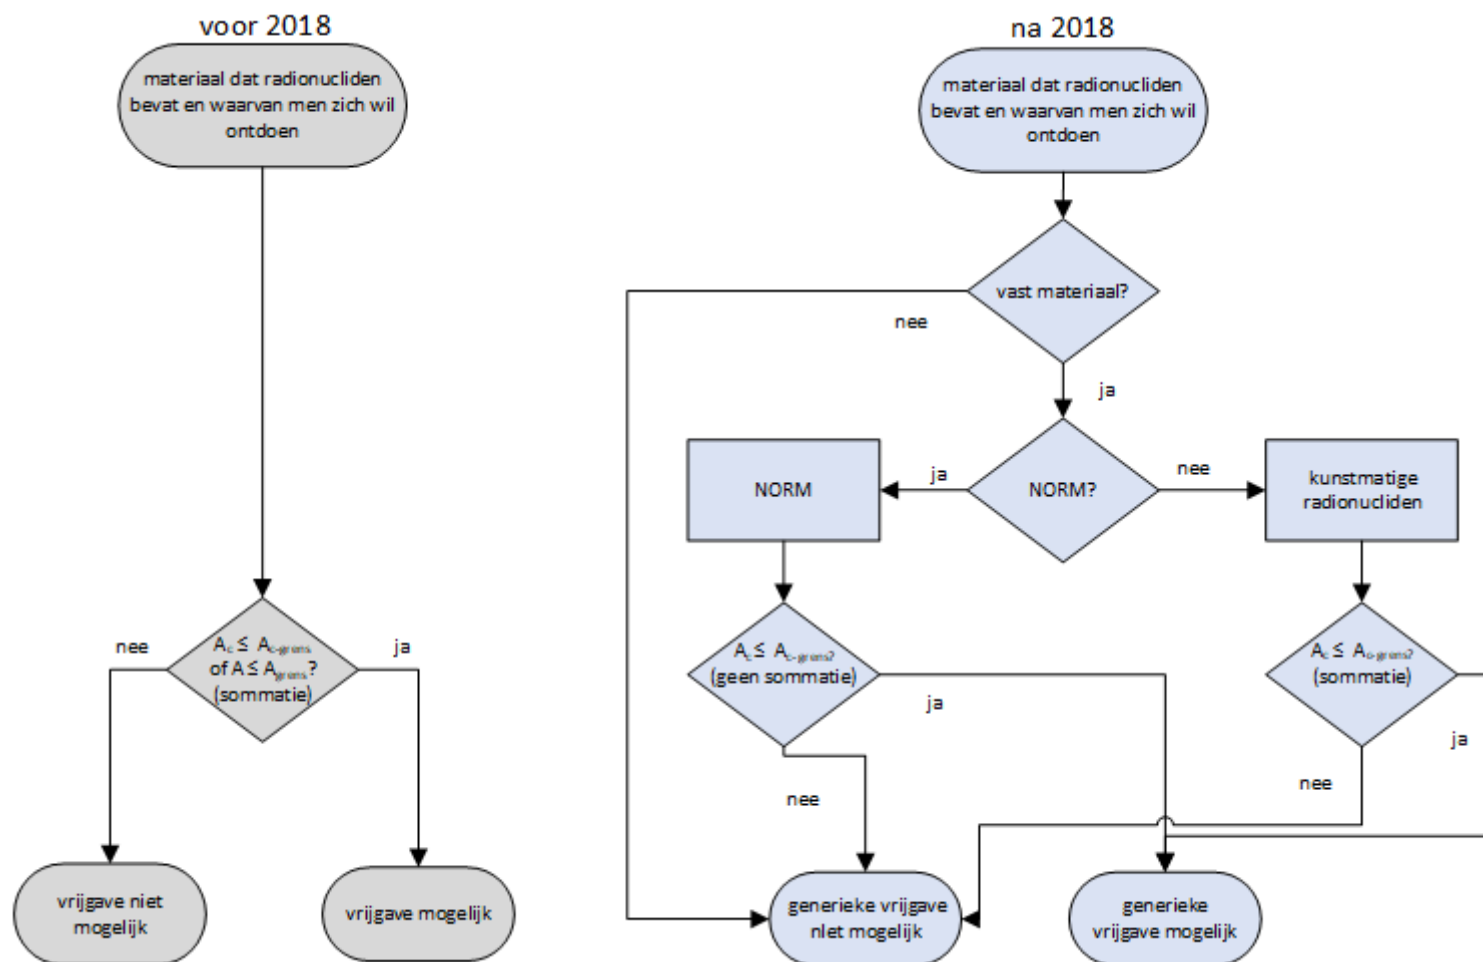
voor 2018

materiaal dat radionucliden bevat en waarvan men zich wil ontdoen

nee

$A_c \leq A_{c\text{-grens}}$ of $A \leq A_{grens}$? (sommatie)

ja

vrijgave niet mogelijk

vrijgave mogelijk

na 2018

materiaal dat radionucliden bevat en waarvan men zich wil ontdoen

vast materiaal?

nee

ja

NORM

ja

NORM?

nee

kunstmatige radionucliden

$A_c \leq A_{c\text{-grens}}$? (geen sommatie)

ja

nee

$A_c \leq A_{c\text{-grens}}$? (sommatie)

ja

nee

generieke vrijgave niet mogelijk

generieke vrijgave mogelijk